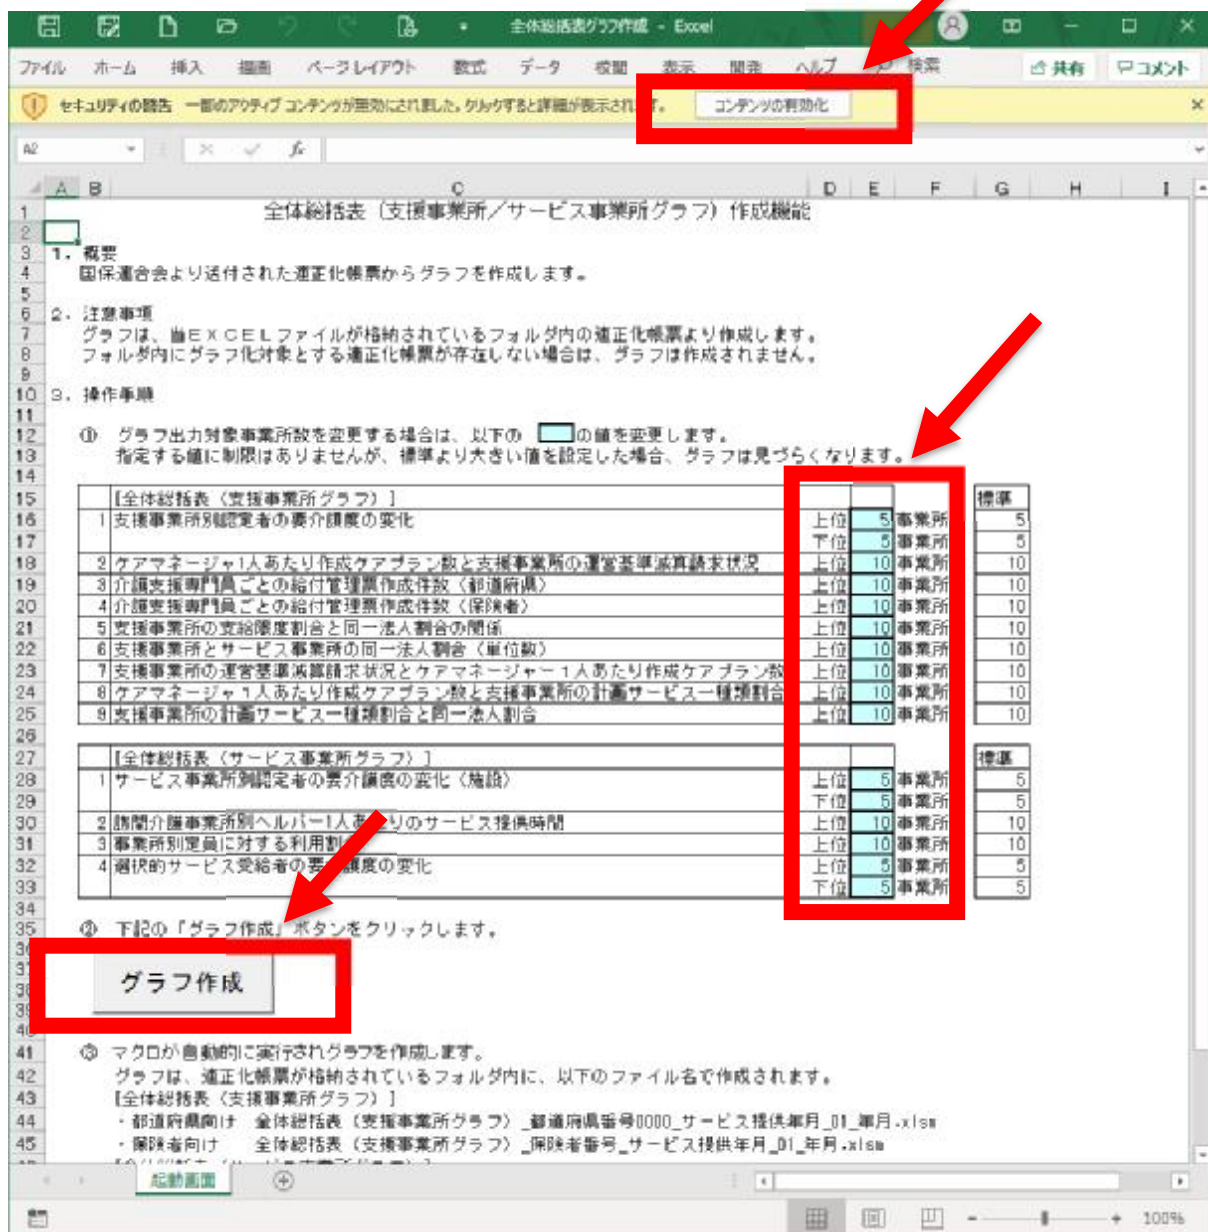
全体総括表グラフ作成 - Excel

ファイル　ホーム　挿入　描画　ページレイアウト　数式　データ　校閲　表示　開発　ヘルプ　検索　共有　コメント

セキュリティの警告　一部のアクティブ コンテンツが無効にされました。クリックすると詳細が表示されます。　コンテンツの有効化

A2

全体総括表（支援事業所／サービス事業所グラフ）作成機能

1．概要
国保連合会より送付された適正化帳票からグラフを作成します。

2．注意事項
グラフは、当ＥＸＣＥＬファイルが格納されているフォルダ内の適正化帳票より作成します。
フォルダ内にグラフ化対象とする適正化帳票が存在しない場合は、グラフは作成されません。

3．操作手順

① グラフ出力対象事業所数を変更する場合は、以下の　の値を変更します。
指定する値に制限はありませんが、標準より大きい値を設定した場合、グラフは見づらくなります。

| | 【全体総括表（支援事業所グラフ）】 | | | | 標準 |
|---|---|---|---|---|---|
| 1 | 支援事業所別認定者の要介護度の変化 | 上位 | 5 | 事業所 | 5 |
| | | 下位 | 5 | 事業所 | 5 |
| 2 | ケアマネージャ1人あたり作成ケアプラン数と支援事業所の運営基準減算請求状況 | 上位 | 10 | 事業所 | 10 |
| 3 | 介護支援専門員ごとの給付管理票作成件数（都道府県） | 上位 | 10 | 事業所 | 10 |
| 4 | 介護支援専門員ごとの給付管理票作成件数（保険者） | 上位 | 10 | 事業所 | 10 |
| 5 | 支援事業所の支給限度額割合と同一法人割合の関係 | 上位 | 10 | 事業所 | 10 |
| 6 | 支援事業所とサービス事業所の同一法人割合（単位数） | 上位 | 10 | 事業所 | 10 |
| 7 | 支援事業所の運営基準減算請求状況とケアマネージャー１人あたり作成ケアプラン数 | 上位 | 10 | 事業所 | 10 |
| 8 | ケアマネージャ１人あたり作成ケアプラン数と支援事業所の計画サービス一種類割合 | 上位 | 10 | 事業所 | 10 |
| 9 | 支援事業所の計画サービス一種類割合と同一法人割合 | 上位 | 10 | 事業所 | 10 |

| | 【全体総括表（サービス事業所グラフ）】 | | | | 標準 |
|---|---|---|---|---|---|
| 1 | サービス事業所別認定者の要介護度の変化（施設） | 上位 | 5 | 事業所 | 5 |
| | | 下位 | 5 | 事業所 | 5 |
| 2 | 訪問介護事業所別ヘルパー1人あ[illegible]りのサービス提供時間 | 上位 | 10 | 事業所 | 10 |
| 3 | 事業所別定員に対する利用割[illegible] | 上位 | 10 | 事業所 | 10 |
| 4 | 選択的サービス受給者の要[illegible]護度の変化 | 上位 | 5 | 事業所 | 5 |
| | | 下位 | 5 | 事業所 | 5 |

② 下記の「グラフ作成」ボタンをクリックします。

グラフ作成

③ マクロが自動的に実行されグラフを作成します。
グラフは、適正化帳票が格納されているフォルダ内に、以下のファイル名で作成されます。
【全体総括表（支援事業所グラフ）】
・都道府県向け　全体総括表（支援事業所グラフ）_都道府県番号0000_サービス提供年月_01_年月.xlsm
・保険者向け　全体総括表（支援事業所グラフ）_保険者番号_サービス提供年月_01_年月.xlsm

起動画面

100%